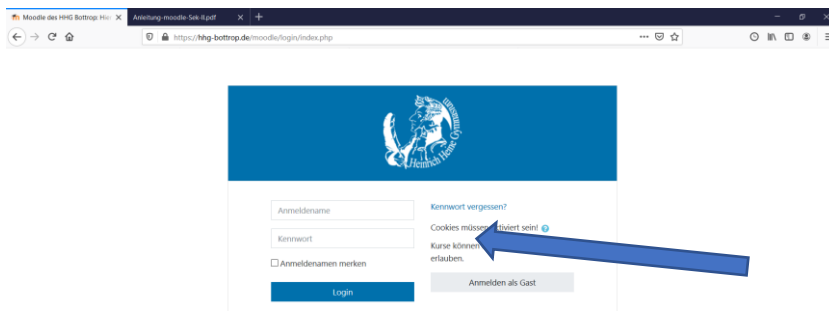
Moodle des HHG Bottrop: Hier ×
Anleitung-moodle-Sek-II.pdf ×
+

https://hhg-bottrop.de/moodle/login/index.php

Heinrich-Heine-Gymnasium

Anmeldename
Kennwort
Anmeldenamen merken
Login

Kennwort vergessen?
Cookies müssen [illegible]ktiviert sein!
Kurse können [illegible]
erlauben.
Anmelden als Gast